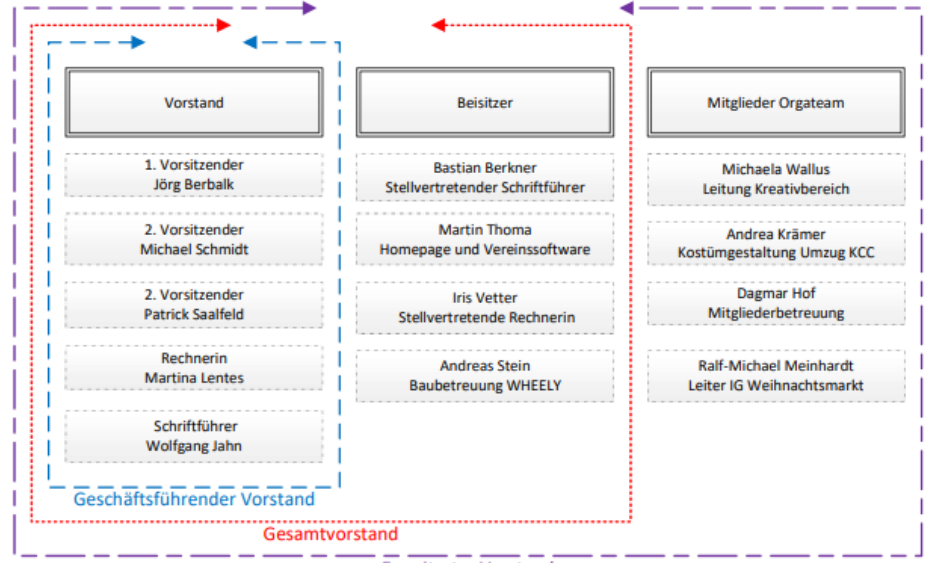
Vorstand

1. Vorsitzender
Jörg Berbalk

2. Vorsitzender
Michael Schmidt

2. Vorsitzender
Patrick Saalfeld

Rechnerin
Martina Lentes

Schriftführer
Wolfgang Jahn

Beisitzer

Bastian Berkner
Stellvertretender Schriftführer

Martin Thoma
Homepage und Vereinssoftware

Iris Vetter
Stellvertretende Rechnerin

Andreas Stein
Baubetreuung WHEELY

Mitglieder Orgateam

Michaela Wallus
Leitung Kreativbereich

Andrea Krämer
Kostümgestaltung Umzug KCC

Dagmar Hof
Mitgliederbetreuung

Ralf-Michael Meinhardt
Leiter IG Weihnachtsmarkt

Geschäftsführender Vorstand

Gesamtvorstand

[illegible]